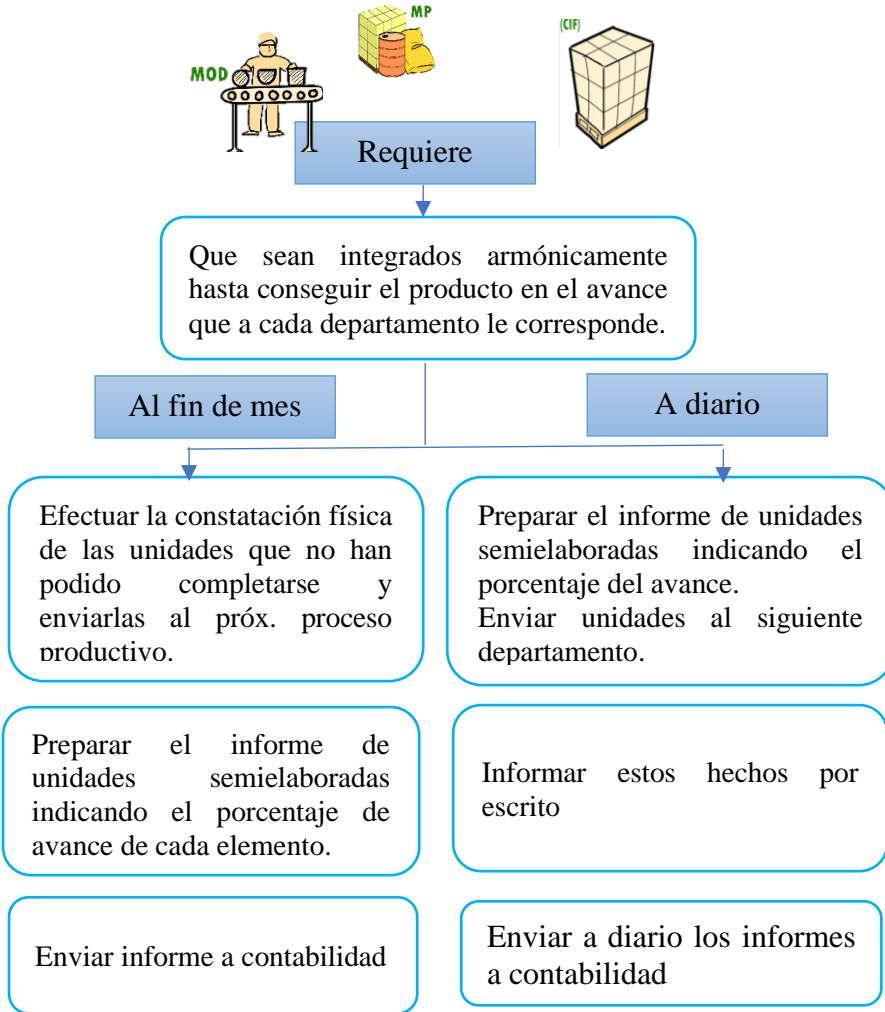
MOD

MP

(CIF)

Requiere

Que sean integrados armónicamente hasta conseguir el producto en el avance que a cada departamento le corresponde.

Al fin de mes

A diario

Efectuar la constatación física de las unidades que no han podido completarse y enviarlas al próx. proceso productivo.

Preparar el informe de unidades semielaboradas indicando el porcentaje del avance.
Enviar unidades al siguiente departamento.

Preparar el informe de unidades semielaboradas indicando el porcentaje de avance de cada elemento.

Informar estos hechos por escrito

Enviar informe a contabilidad

Enviar a diario los informes a contabilidad